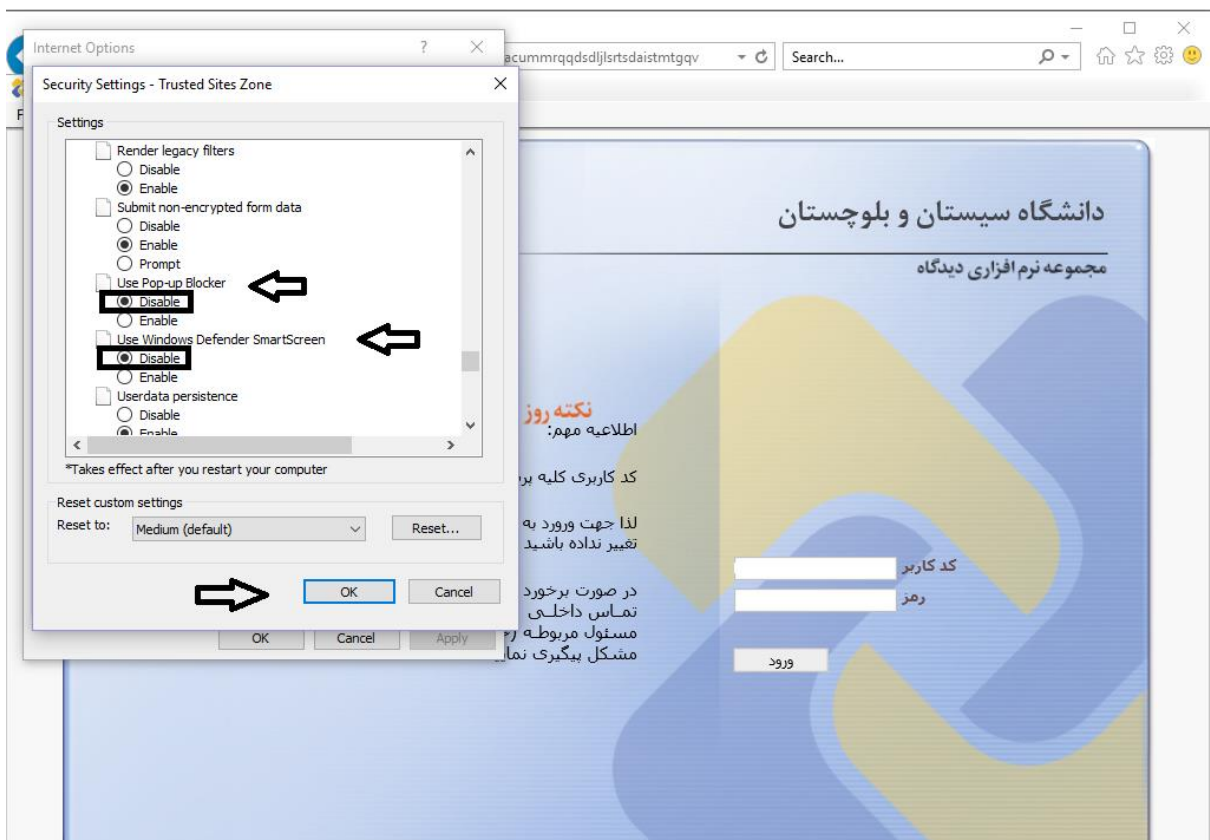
Internet Options ? ×

acummrqqdsdljlsrtsdaistmtgqv

Search...

Security Settings - Trusted Sites Zone ×

Settings

Render legacy filters
Disable
Enable
Submit non-encrypted form data
Disable
Enable
Prompt
Use Pop-up Blocker
Disable
Enable
Use Windows Defender SmartScreen
Disable
Enable
Userdata persistence
Disable
Enable

*Takes effect after you restart your computer

Reset custom settings
Reset to: Medium (default) Reset...

OK Cancel

OK Cancel Apply

دانشگاه سیستان و بلوچستان

مجموعه نرم افزاری دیدگاه

نکته روز
اطلاعیه مهم:

کد کاربری کلیه بر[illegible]

لذا جهت ورود به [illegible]
تغییر نداده باشید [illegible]

در صورت برخورد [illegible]
تماس داخلی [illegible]
مسئول مربوطه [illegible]
مشکل پیگیری نما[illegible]

کد کاربر
رمز

ورود